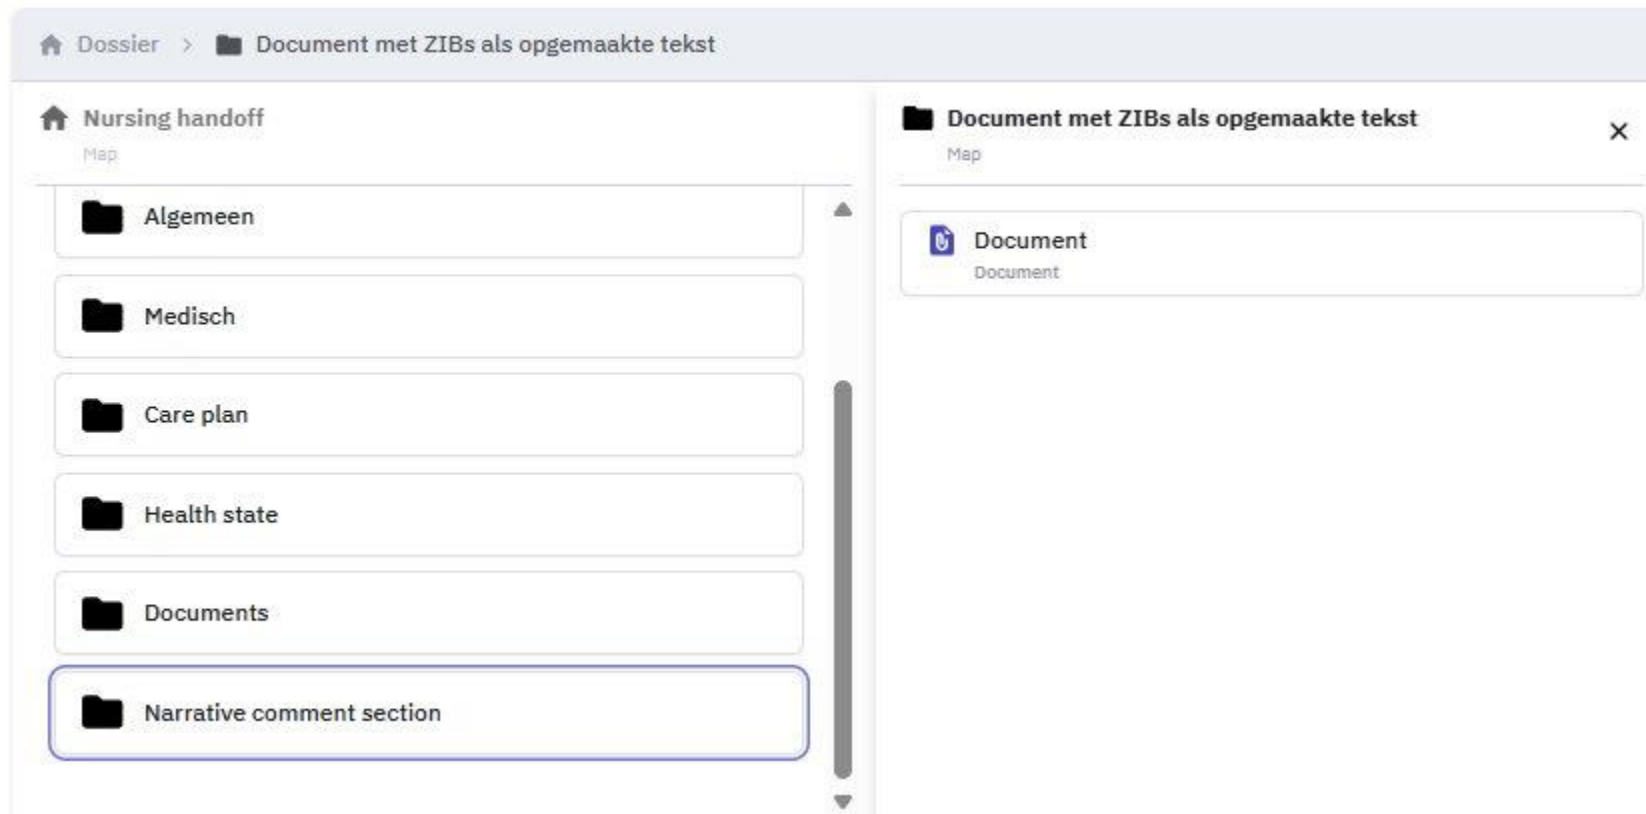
Dossier > Document met ZIBs als opgemaakte tekst

Nursing handoff
Map

Algemeen

Medisch

Care plan

Health state

Documents

Narrative comment section

Document met ZIBs als opgemaakte tekst
Map

×

Document
Document